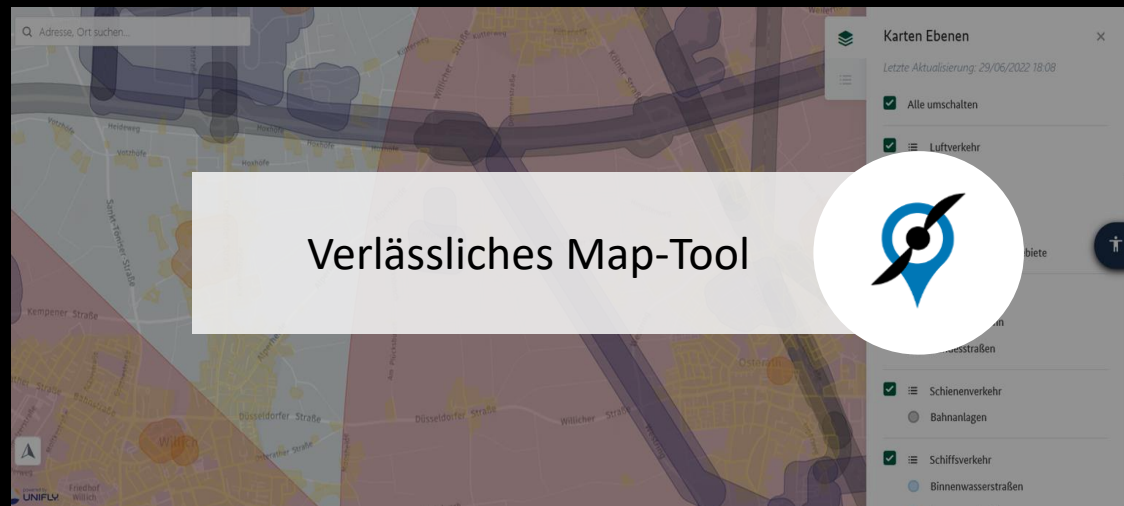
Adresse, Ort suchen...

Karten Ebenen

Letzte Aktualisierung: 29/06/2022 18:08

Alle umschalten

Luftverkehr

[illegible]biete

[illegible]n

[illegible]desstraßen

Schienenverkehr

Bahnanlagen

Schiffsverkehr

Binnenwasserstraßen

Verlässliches Map-Tool

Heidweg

Kempener Straße

Düsseldorfer Straße

Düsseldorfer Straße

Willicher Straße

Sankt-Töniser Straße

Willich

UNIFLY

Friedhof Willich